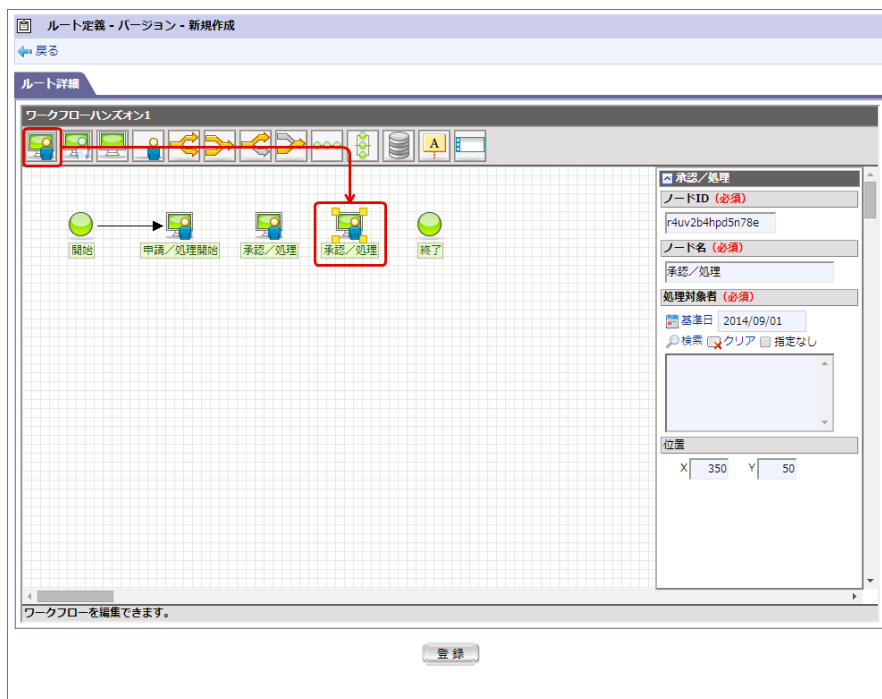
ルート定義 - バージョン - 新規作成

戻る

ルート詳細

ワークフローハンズオン1

開始

申請／処理開始

承認／処理

承認／処理

終了

承認／処理

ノードID（必須）

r4uv2b4hpd5n78e

ノード名（必須）

承認／処理

処理対象者（必須）

基準日 2014/09/01

検索 クリア 指定なし

位置

X 350 Y 50

ワークフローを編集できます。

登録